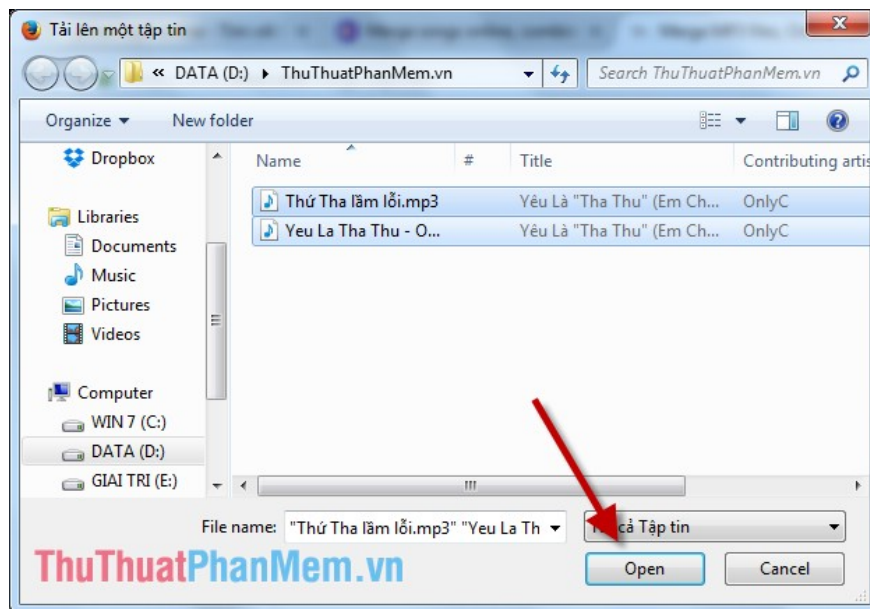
Tải lên một tập tin

« DATA (D:) ▸ ThuThuatPhanMem.vn

Search ThuThuatPhanMem.vn

Organize ▾ New folder

Dropbox

Libraries
Documents
Music
Pictures
Videos

Computer
WIN 7 (C:)
DATA (D:)
GIAI TRI (E:)

| Name | # | Title | Contributing artis |
|---|---|---|---|
| Thứ Tha lầm lỗi.mp3 | | Yêu Là "Tha Thu" (Em Ch... | OnlyC |
| Yeu La Tha Thu - O... | | Yêu Là "Tha Thu" (Em Ch... | OnlyC |

File name: "Thứ Tha lầm lỗi.mp3" "Yeu La Th

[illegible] cả Tập tin

Open Cancel

ThuThuatPhanMem.vn